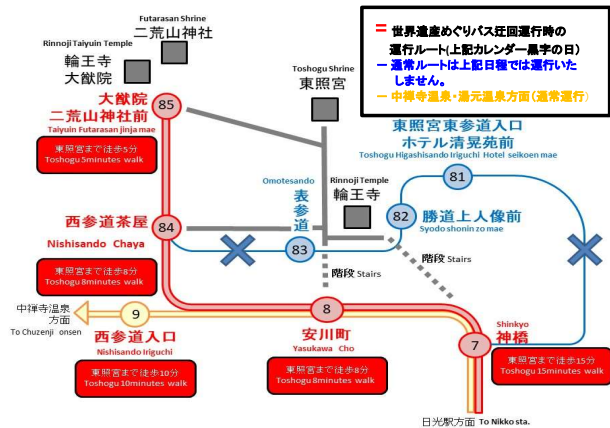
Futarasan Shrine
二荒山神社

Rinnoji Taiyuin Temple
輪王寺
大猷院

Toshogu Shrine
東照宮

= 世界遺産めぐりバス迂回運行時の運行ルート(上記カレンダー黒字の日)
— 通常ルートは上記日程では運行いたしません。
— 中禅寺温泉・湯元温泉方面(通常運行)

85
大猷院
二荒山神社前
Taiyuin Futarasan jinja mae
東照宮まで徒歩5分
Toshogu 5minutes walk

東照宮東参道入口
ホテル清晃苑前
Toshogu Higashisando Iriguchi Hotel seikoen mae

81

Omotesando
表参道

Rinnoji Temple
輪王寺

82
勝道上人像前
Syodo shonin zo mae

84
西参道茶屋
Nishisando Chaya
東照宮まで徒歩8分
Toshogu 8minutes walk

83

階段 Stairs
階段 Stairs

中禅寺温泉方面
To Chuzenji onsen

9
西参道入口
Nishisando Iriguchi
東照宮まで徒歩10分
Toshogu 10minutes walk

8
安川町
Yasukawa Cho
東照宮まで徒歩8分
Toshogu 8minutes walk

Shinkyo
神橋
7
東照宮まで徒歩15分
Toshogu 15minutes walk

日光駅方面 To Nikko sta.